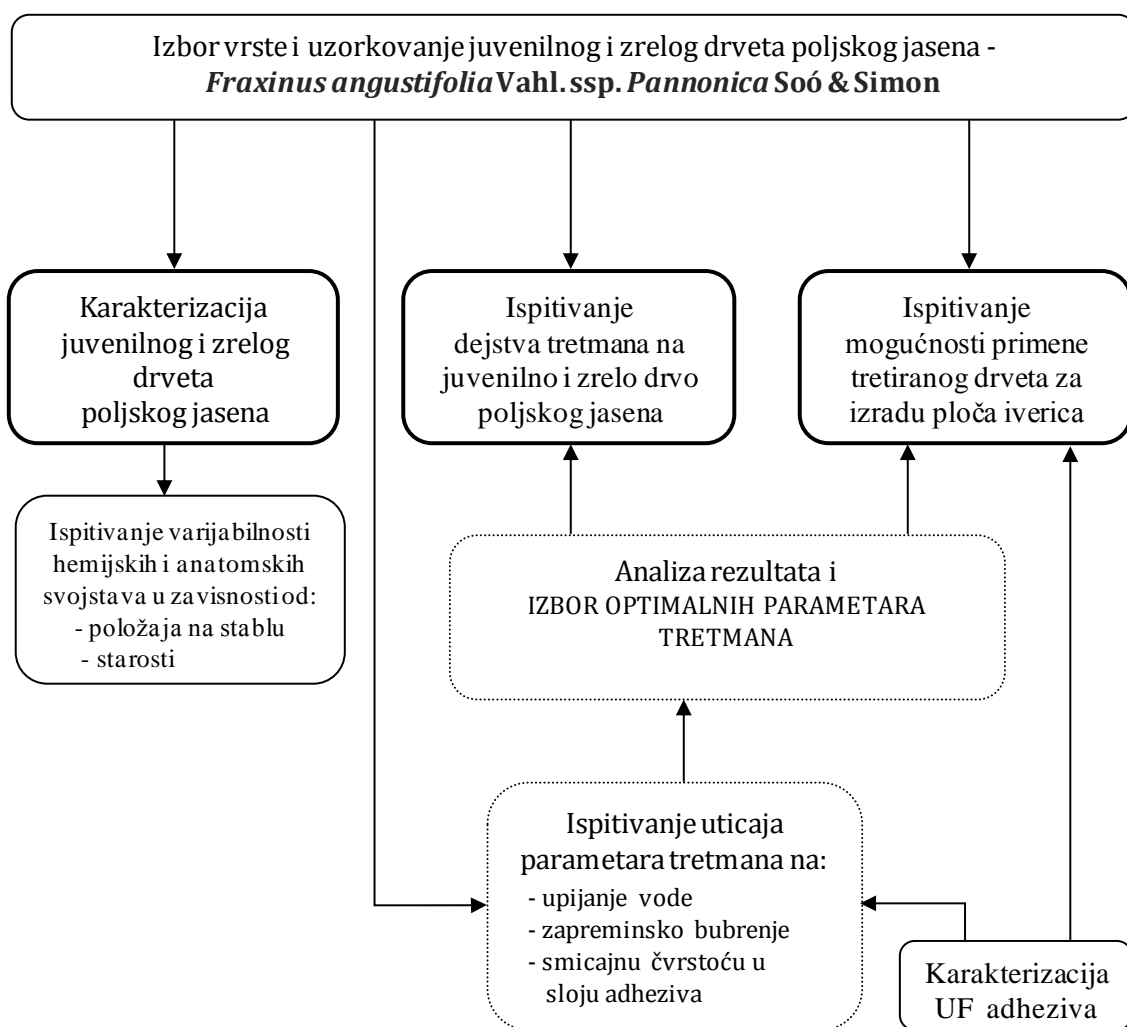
Izbor vrste i uzorkovanje juvenilnog i zrelog drveta poljskog jasena - *Fraxinus angustifolia* Vahl. ssp. *Pannonica* Soó & Simon

Karakterizacija juvenilnog i zrelog drveta poljskog jasena

Ispitivanje dejstva tretmana na juvenilno i zrelo drvo poljskog jasena

Ispitivanje mogućnosti primene tretiranog drveta za izradu ploča iverica

Ispitivanje varijabilnosti hemijskih i anatomskih svojstava u zavisnosti od:
- položaja na stablu
- starosti

Analiza rezultata i
IZBOR OPTIMALNIH PARAMETARA TRETMANA

Ispitivanje uticaja parametara tretmana na:
- upijanje vode
- zapreminsko bubrenje
- smicajnu čvrstoću u sloju adheziva

Karakterizacija UF adheziva